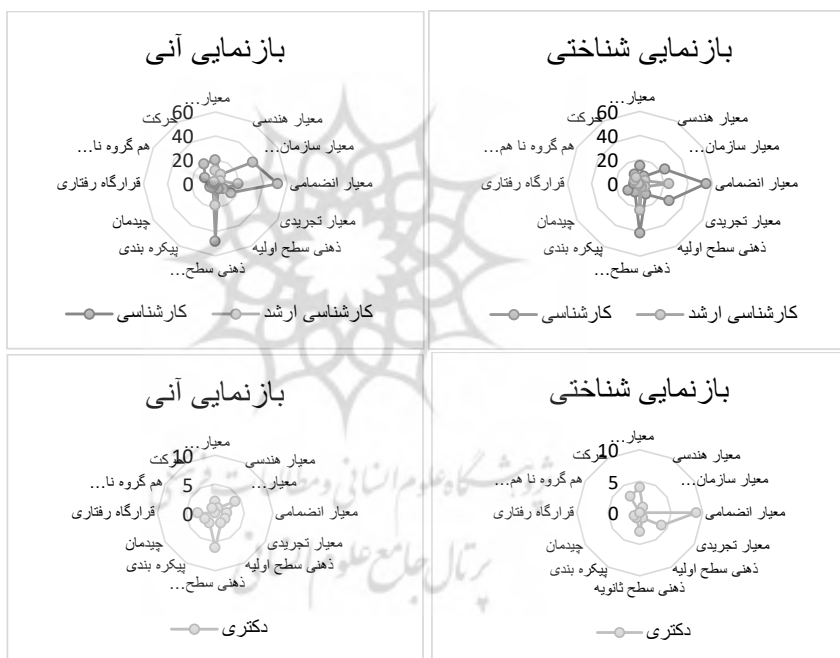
بازنمایی آنی

معیار...
حرکت
60
40
20
0
معیار هندسی
معیار سازمان...
معیار انضمامی
معیار تجریدی
ذهنی سطح اولیه
ذهنی سطح...
پیکره بندی
چیدمان
قرارگاه رفتاری
هم گروه نا...

کارشناسی ارشد — کارشناسی

بازنمایی شناختی

معیار...
حرکت
60
40
20
0
معیار هندسی
معیار سازمان...
معیار انضمامی
معیار تجریدی
ذهنی سطح اولیه
ذهنی سطح...
پیکره بندی
چیدمان
قرارگاه رفتاری
هم گروه نا هم...

کارشناسی ارشد — کارشناسی

بازنمایی آنی

معیار...
حرکت
10
5
0
معیار هندسی
معیار...
معیار انضمامی
معیار تجریدی
ذهنی سطح اولیه
ذهنی سطح...
پیکره بندی
چیدمان
قرارگاه رفتاری
هم گروه نا...

دکتری

بازنمایی شناختی

معیار...
حرکت
10
5
0
معیار هندسی
معیار سازمان...
معیار انضمامی
معیار تجریدی
ذهنی سطح اولیه
ذهنی سطح ثانویه
پیکره بندی
چیدمان
قرارگاه رفتاری
هم گروه نا هم...

دکتری